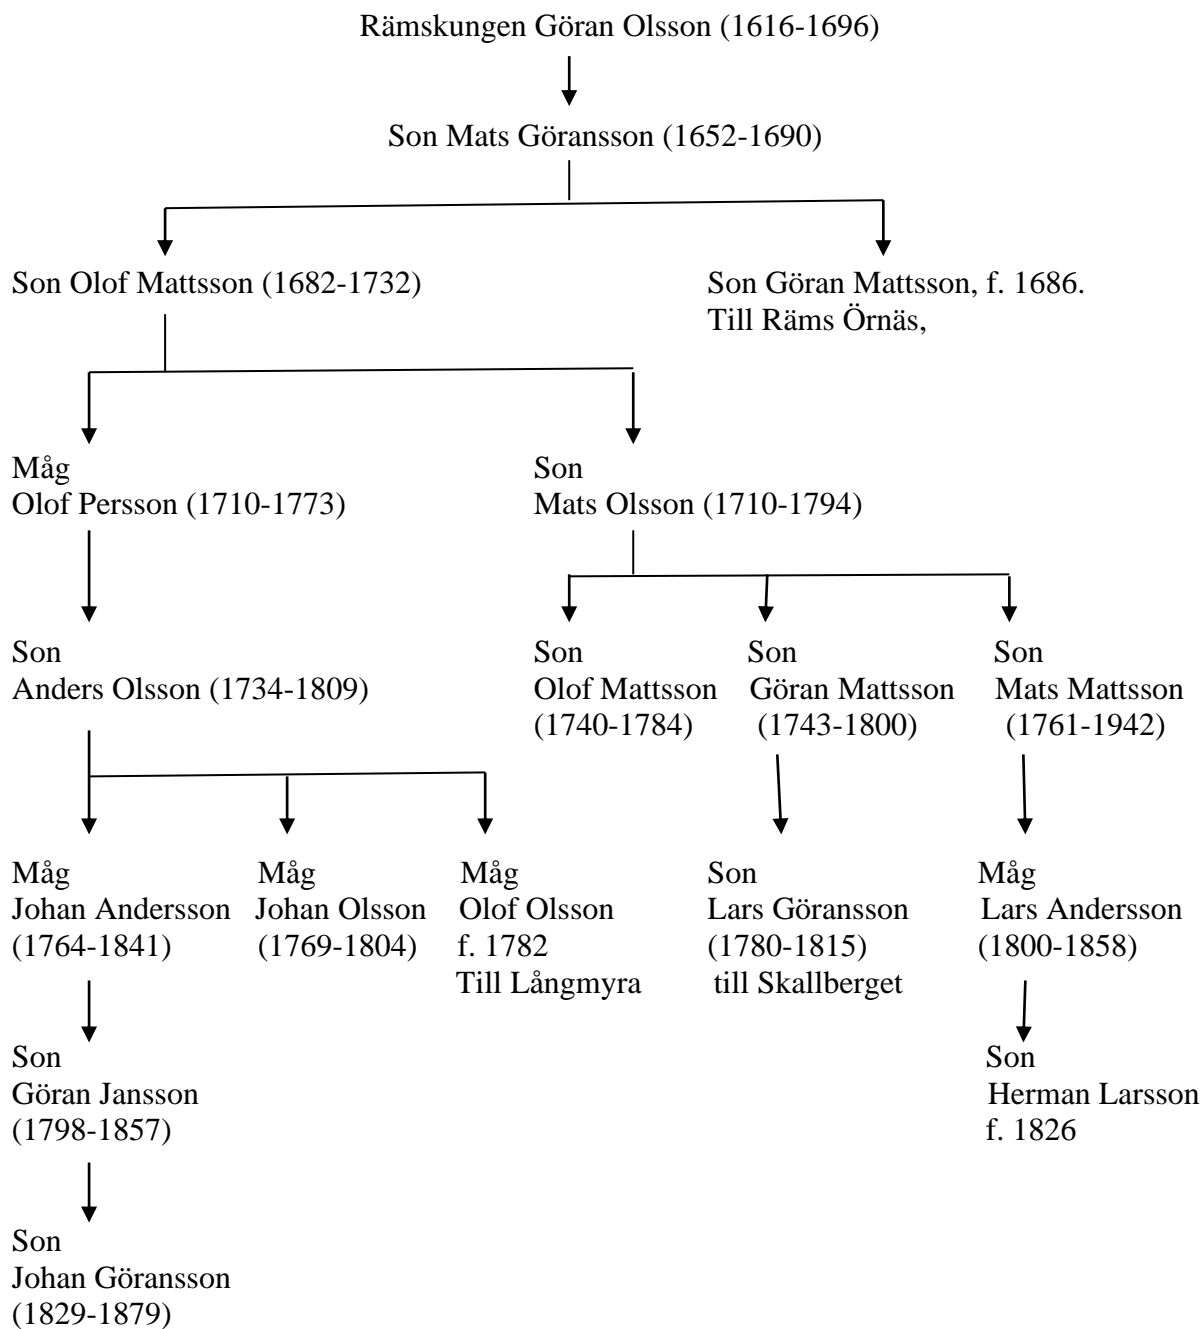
Rämskungen Göran Olsson (1616-1696)

Son Mats Göransson (1652-1690)

Son Olof Mattsson (1682-1732)

Son Göran Mattsson, f. 1686.
Till Räms Örnäs,

Måg
Olof Persson (1710-1773)

Son
Anders Olsson (1734-1809)

Måg
Johan Andersson
(1764-1841)

Son
Göran Jansson
(1798-1857)

Son
Johan Göransson
(1829-1879)

Måg
Johan Olsson
(1769-1804)

Måg
Olof Olsson
f. 1782
Till Långmyra

Son
Mats Olsson (1710-1794)

Son
Olof Mattsson
(1740-1784)

Son
Göran Mattsson
(1743-1800)

Son
Lars Göransson
(1780-1815)
till Skallberget

Son
Mats Mattsson
(1761-1942)

Måg
Lars Andersson
(1800-1858)

Son
Herman Larsson
f. 1826